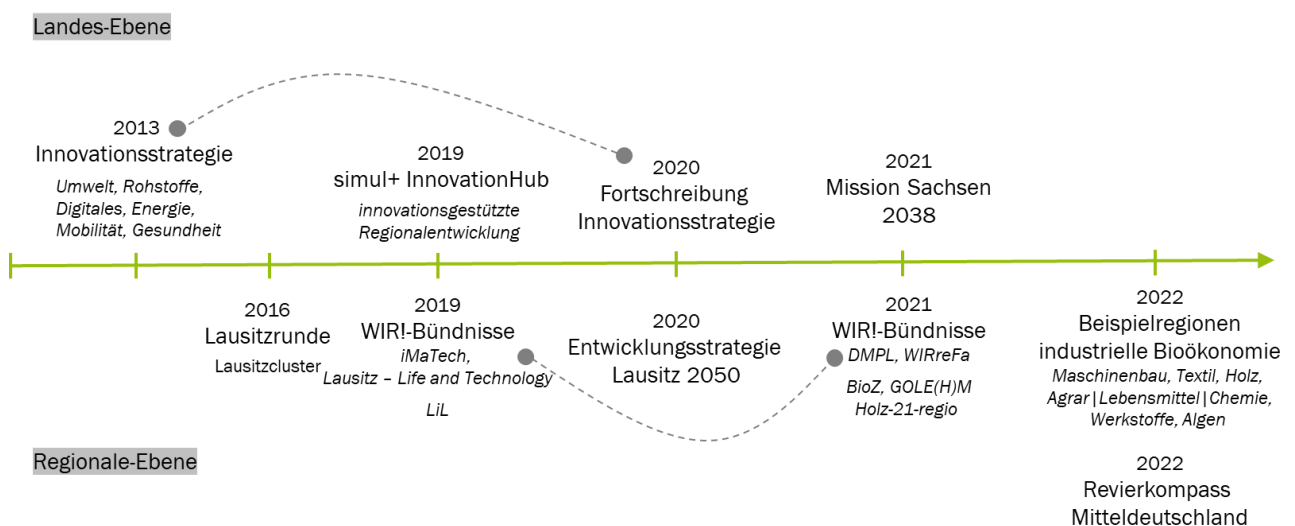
Landes-Ebene

2013
Innovationsstrategie
Umwelt, Rohstoffe, Digitales, Energie, Mobilität, Gesundheit

2019
simul+ InnovationHub
innovationsgestützte Regionalentwicklung

2020
Fortschreibung Innovationsstrategie

2021
Mission Sachsen 2038

2016
Lausitzrunde
Lausitzcluster

2019
WIR!-Bündnisse
iMaTech, Lausitz – Life and Technology
LiL

2020
Entwicklungsstrategie Lausitz 2050

2021
WIR!-Bündnisse
DMPL, WIRreFa
BioZ, GOLE(H)M
Holz-21-regio

2022
Beispielregionen industrielle Bioökonomie
Maschinenbau, Textil, Holz, Agrar | Lebensmittel | Chemie, Werkstoffe, Algen

2022
Revierkompass Mitteldeutschland

Regionale-Ebene